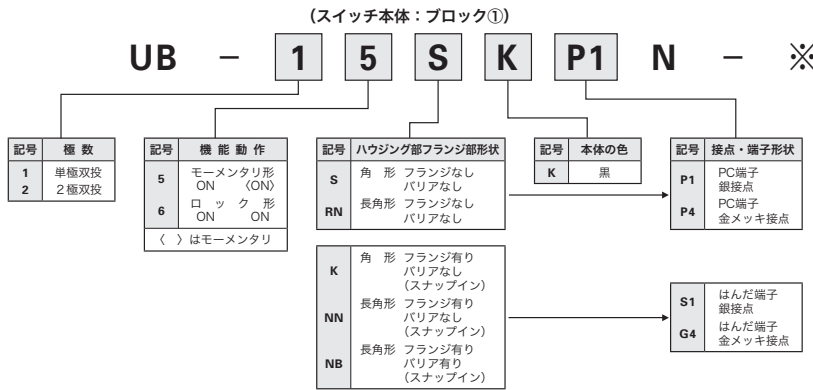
（スイッチ本体：ブロック①）

UB － 1 5 S K P1 N － ※

| 記号 | 極 数 |
|---|---|
| 1 | 単極双投 |
| 2 | 2極双投 |

| 記号 | 機 能 動 作 |
|---|---|
| 5 | モーメンタリ形 ON 〈ON〉 |
| 6 | ロ ッ ク 形 ON ON |

〈 〉はモーメンタリ

| 記号 | ハウジング部フランジ部形状 |
|---|---|
| S | 角 形 フランジなし バリアなし |
| RN | 長角形 フランジなし バリアなし |

| 記号 | 本体の色 |
|---|---|
| K | 黒 |

| 記号 | 接点・端子形状 |
|---|---|
| P1 | PC端子 銀接点 |
| P4 | PC端子 金メッキ接点 |

| | |
|---|---|
| K | 角 形 フランジ有り バリアなし （スナップイン） |
| NN | 長角形 フランジ有り バリアなし （スナップイン） |
| NB | 長角形 フランジ有り バリア有り （スナップイン） |

| | |
|---|---|
| S1 | はんだ端子 銀接点 |
| G4 | はんだ端子 金メッキ接点 |